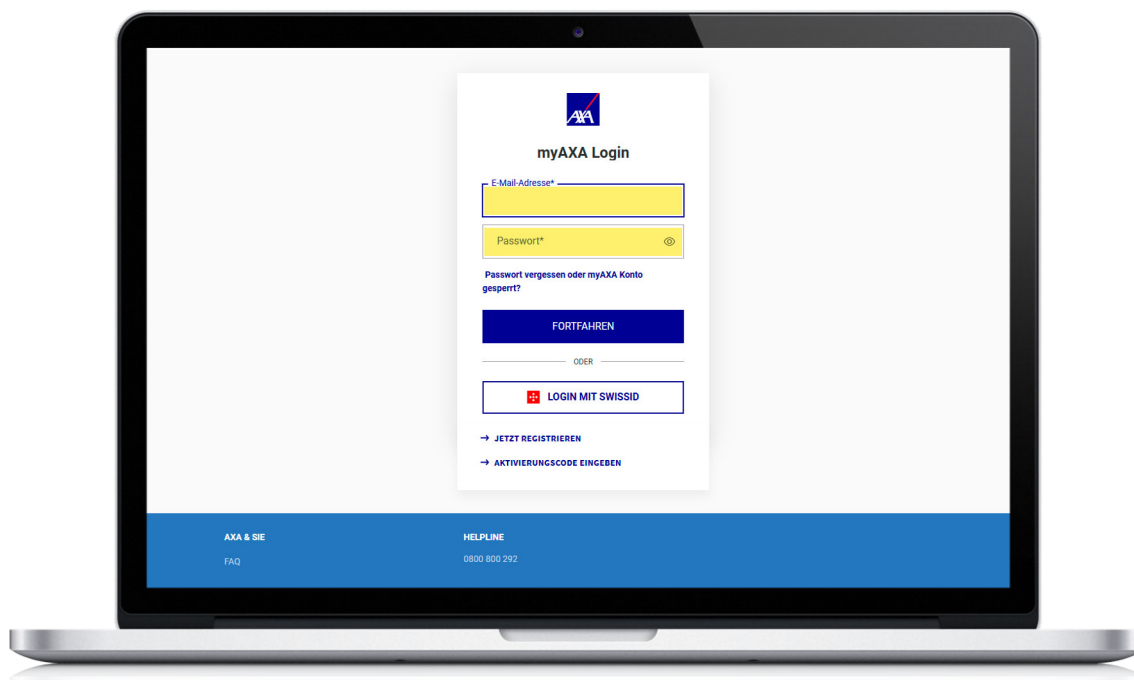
AXA

myAXA Login

E-Mail-Adresse*

Passwort*

Passwort vergessen oder myAXA Konto gesperrt?

FORTFAHREN

ODER

LOGIN MIT SWISSID

→ JETZT REGISTRIEREN

→ AKTIVIERUNGSCODE EINGEBEN

AXA & SIE

FAQ

HELPLINE

0800 800 292